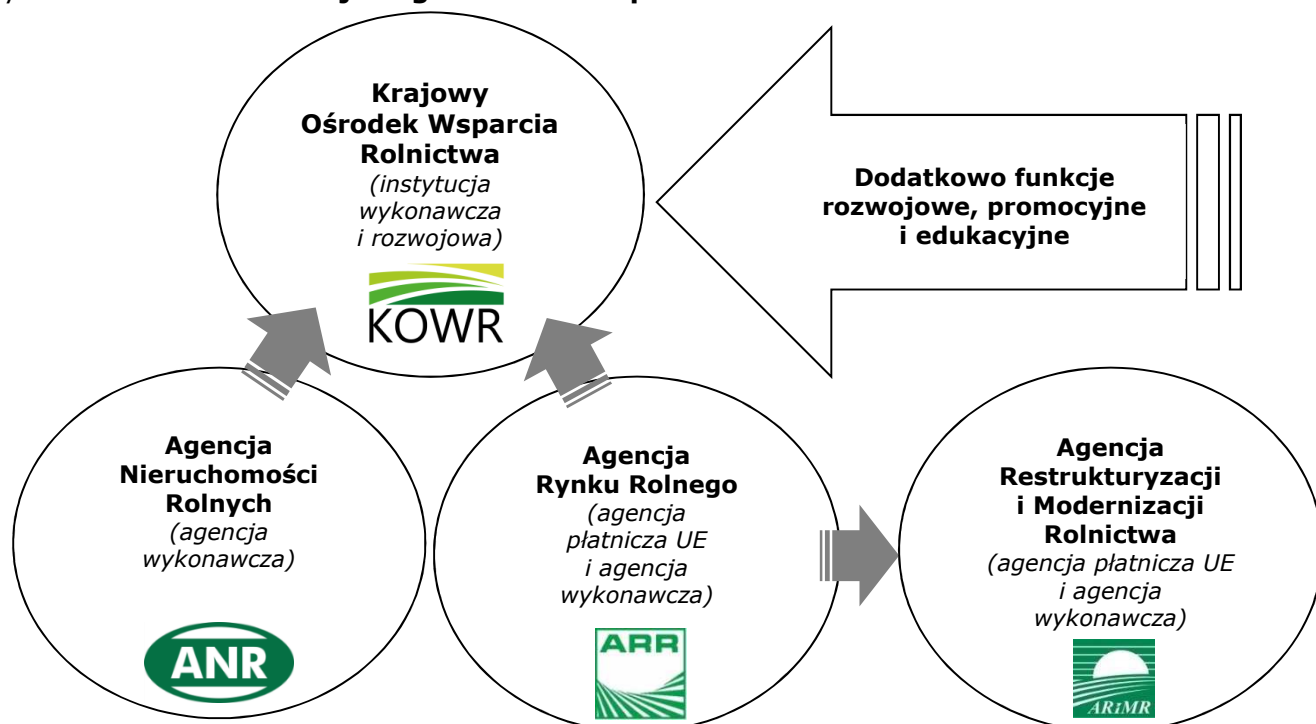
Krajowy Ośrodek Wsparcia Rolnictwa
(instytucja wykonawcza i rozwojowa)

KOWR

Dodatkowo funkcje rozwojowe, promocyjne i edukacyjne

Agencja Nieruchomości Rolnych
(agencja wykonawcza)

ANR

Agencja Rynku Rolnego
(agencja płatnicza UE i agencja wykonawcza)

ARR

Agencja Restrukturyzacji i Modernizacji Rolnictwa
(agencja płatnicza UE i agencja wykonawcza)

ARiMR